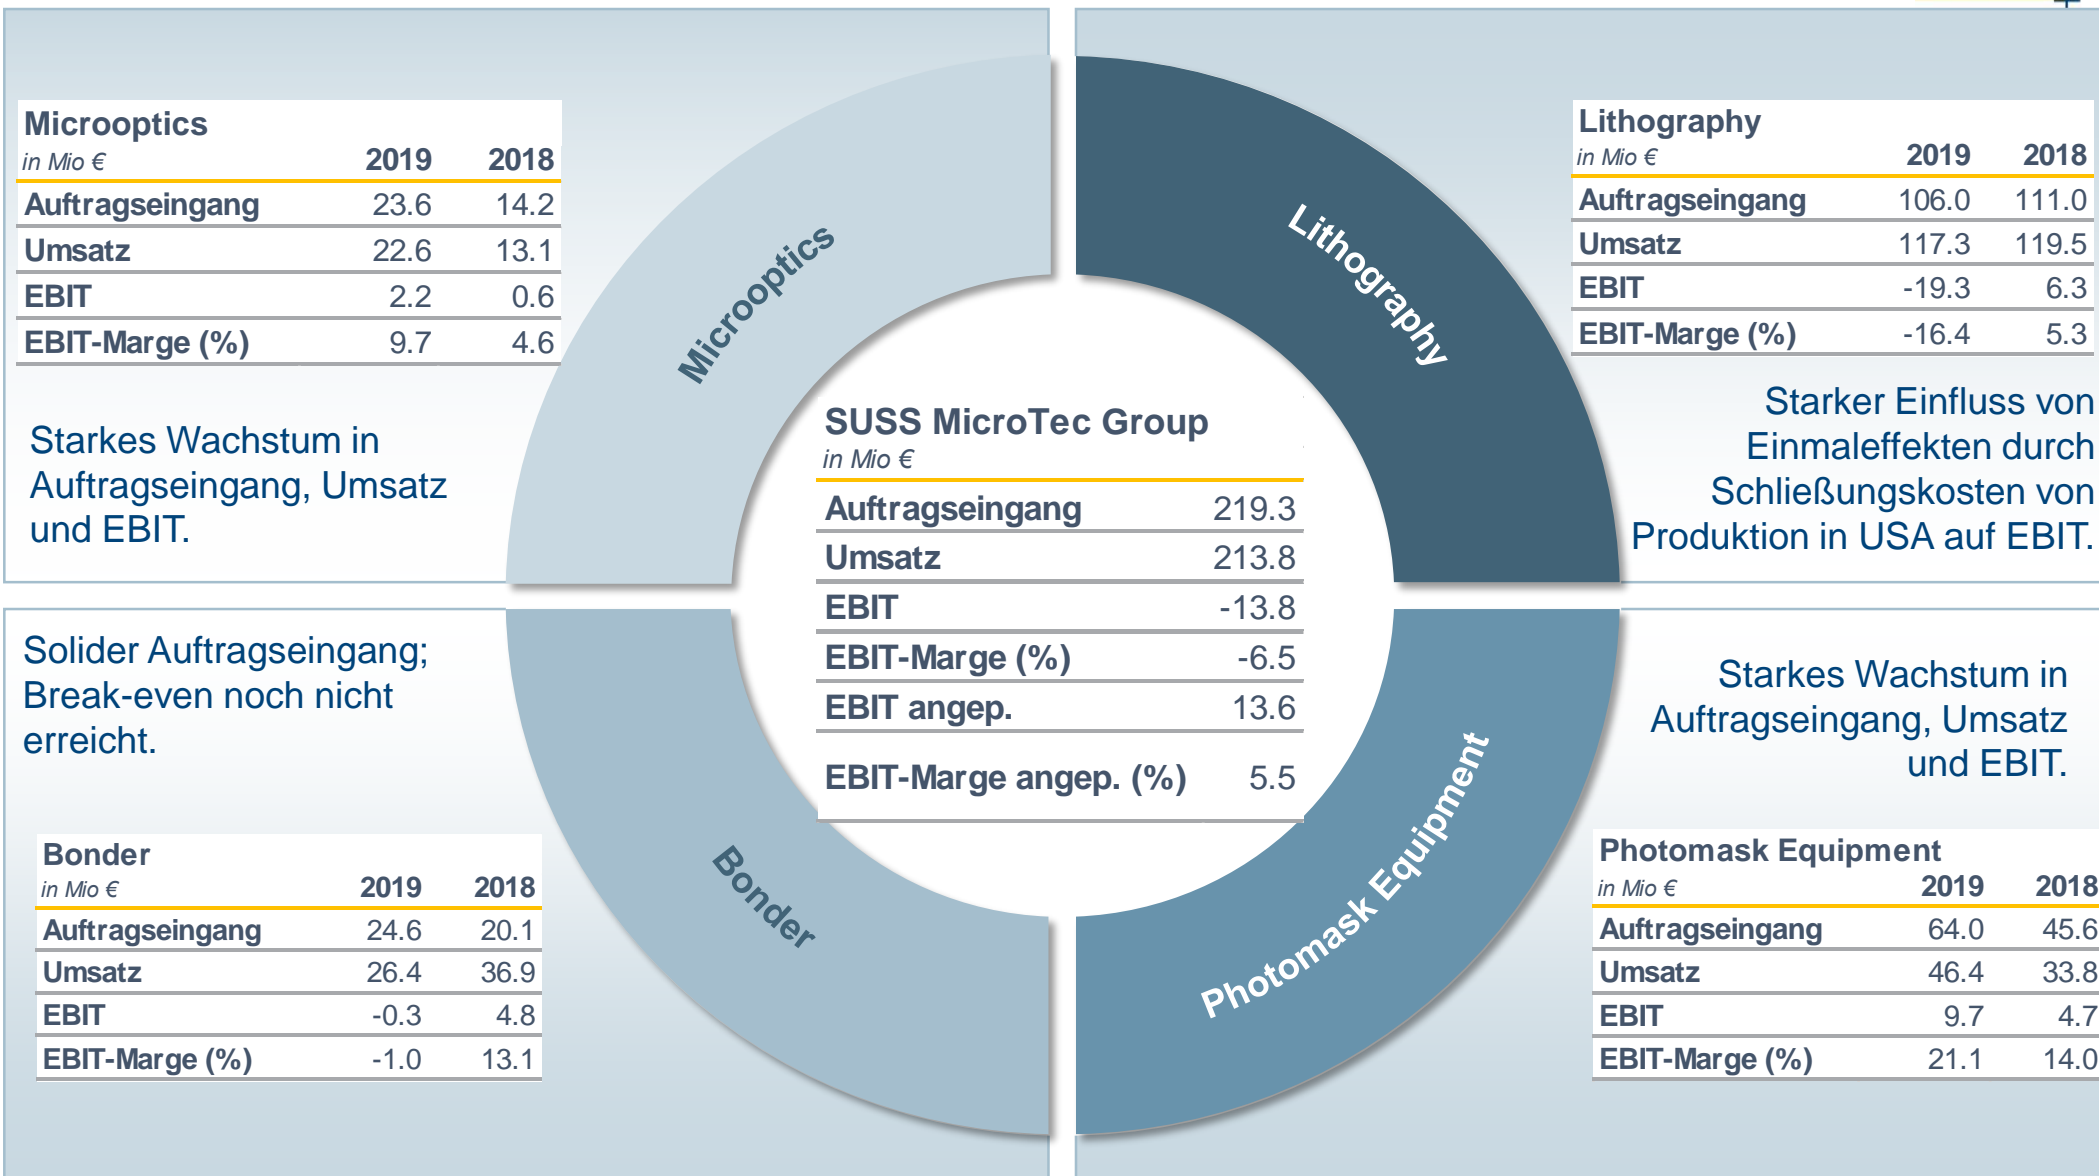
Microoptics

| in Mio € | 2019 | 2018 |
|---|---|---|
| Auftragseingang | 23.6 | 14.2 |
| Umsatz | 22.6 | 13.1 |
| EBIT | 2.2 | 0.6 |
| EBIT-Marge (%) | 9.7 | 4.6 |

Starkes Wachstum in Auftragseingang, Umsatz und EBIT.

Microoptics

Lithography

Lithography

| in Mio € | 2019 | 2018 |
|---|---|---|
| Auftragseingang | 106.0 | 111.0 |
| Umsatz | 117.3 | 119.5 |
| EBIT | -19.3 | 6.3 |
| EBIT-Marge (%) | -16.4 | 5.3 |

Starker Einfluss von Einmaleffekten durch Schließungskosten von Produktion in USA auf EBIT.

SUSS MicroTec Group

| in Mio € | |
|---|---|
| Auftragseingang | 219.3 |
| Umsatz | 213.8 |
| EBIT | -13.8 |
| EBIT-Marge (%) | -6.5 |
| EBIT angep. | 13.6 |
| EBIT-Marge angep. (%) | 5.5 |

Solider Auftragseingang; Break-even noch nicht erreicht.

Bonder

Photomask Equipment

Starkes Wachstum in Auftragseingang, Umsatz und EBIT.

Bonder

| in Mio € | 2019 | 2018 |
|---|---|---|
| Auftragseingang | 24.6 | 20.1 |
| Umsatz | 26.4 | 36.9 |
| EBIT | -0.3 | 4.8 |
| EBIT-Marge (%) | -1.0 | 13.1 |

Photomask Equipment

| in Mio € | 2019 | 2018 |
|---|---|---|
| Auftragseingang | 64.0 | 45.6 |
| Umsatz | 46.4 | 33.8 |
| EBIT | 9.7 | 4.7 |
| EBIT-Marge (%) | 21.1 | 14.0 |